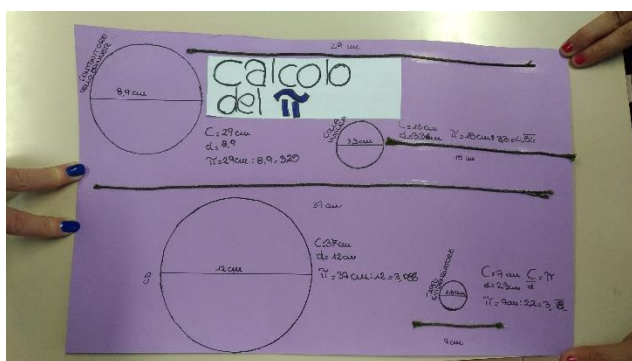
Calcolo del $\pi$

29 cm

8,9 cm

C = 29 cm
d = 8,9
$\pi$ = 29 cm : 8,9 = 3,20

C = 10 cm
d = 3,3 cm
$\pi$ = 10 cm : 3,3 = 3,03

3,3 cm

10 cm

37 cm

12 cm

C: 37 cm
d = 12 cm
$\pi$ = 37 cm : 12 = 3,083

C = 7 cm
d = 2,2 cm
$\frac{C}{d} = \pi$
$\pi$ = 7 cm : 2,2 = 3,18

7 cm

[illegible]